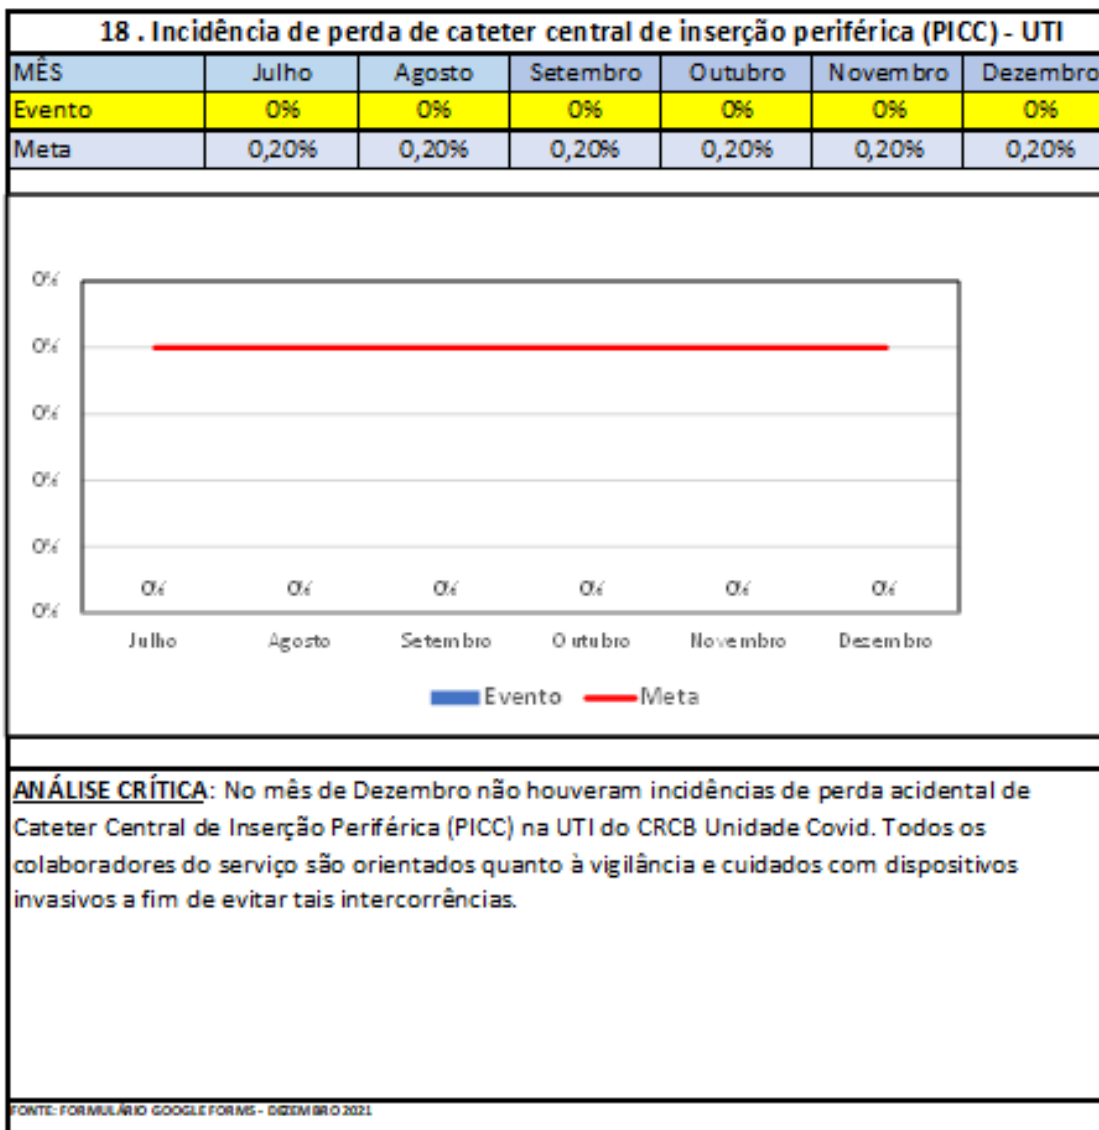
18 . Incidência de perda de cateter central de inserção periférica (PICC) - UTI

| MÊS | Julho | Agosto | Setembro | Outubro | Novembro | Dezembro |
|---|---|---|---|---|---|---|
| Evento | 0% | 0% | 0% | 0% | 0% | 0% |
| Meta | 0,20% | 0,20% | 0,20% | 0,20% | 0,20% | 0,20% |

0%
0%
0%
0%
0%
0%

0% 0% 0% 0% 0% 0%

Julho Agosto Setembro Outubro Novembro Dezembro

Evento Meta

ANÁLISE CRÍTICA: No mês de Dezembro não houveram incidências de perda acidental de Cateter Central de Inserção Periférica (PICC) na UTI do CRCB Unidade Covid. Todos os colaboradores do serviço são orientados quanto à vigilância e cuidados com dispositivos invasivos a fim de evitar tais intercorrências.

FONTE: FORMULÁRIO GOOGLE FORMS - DEZEMBRO 2021